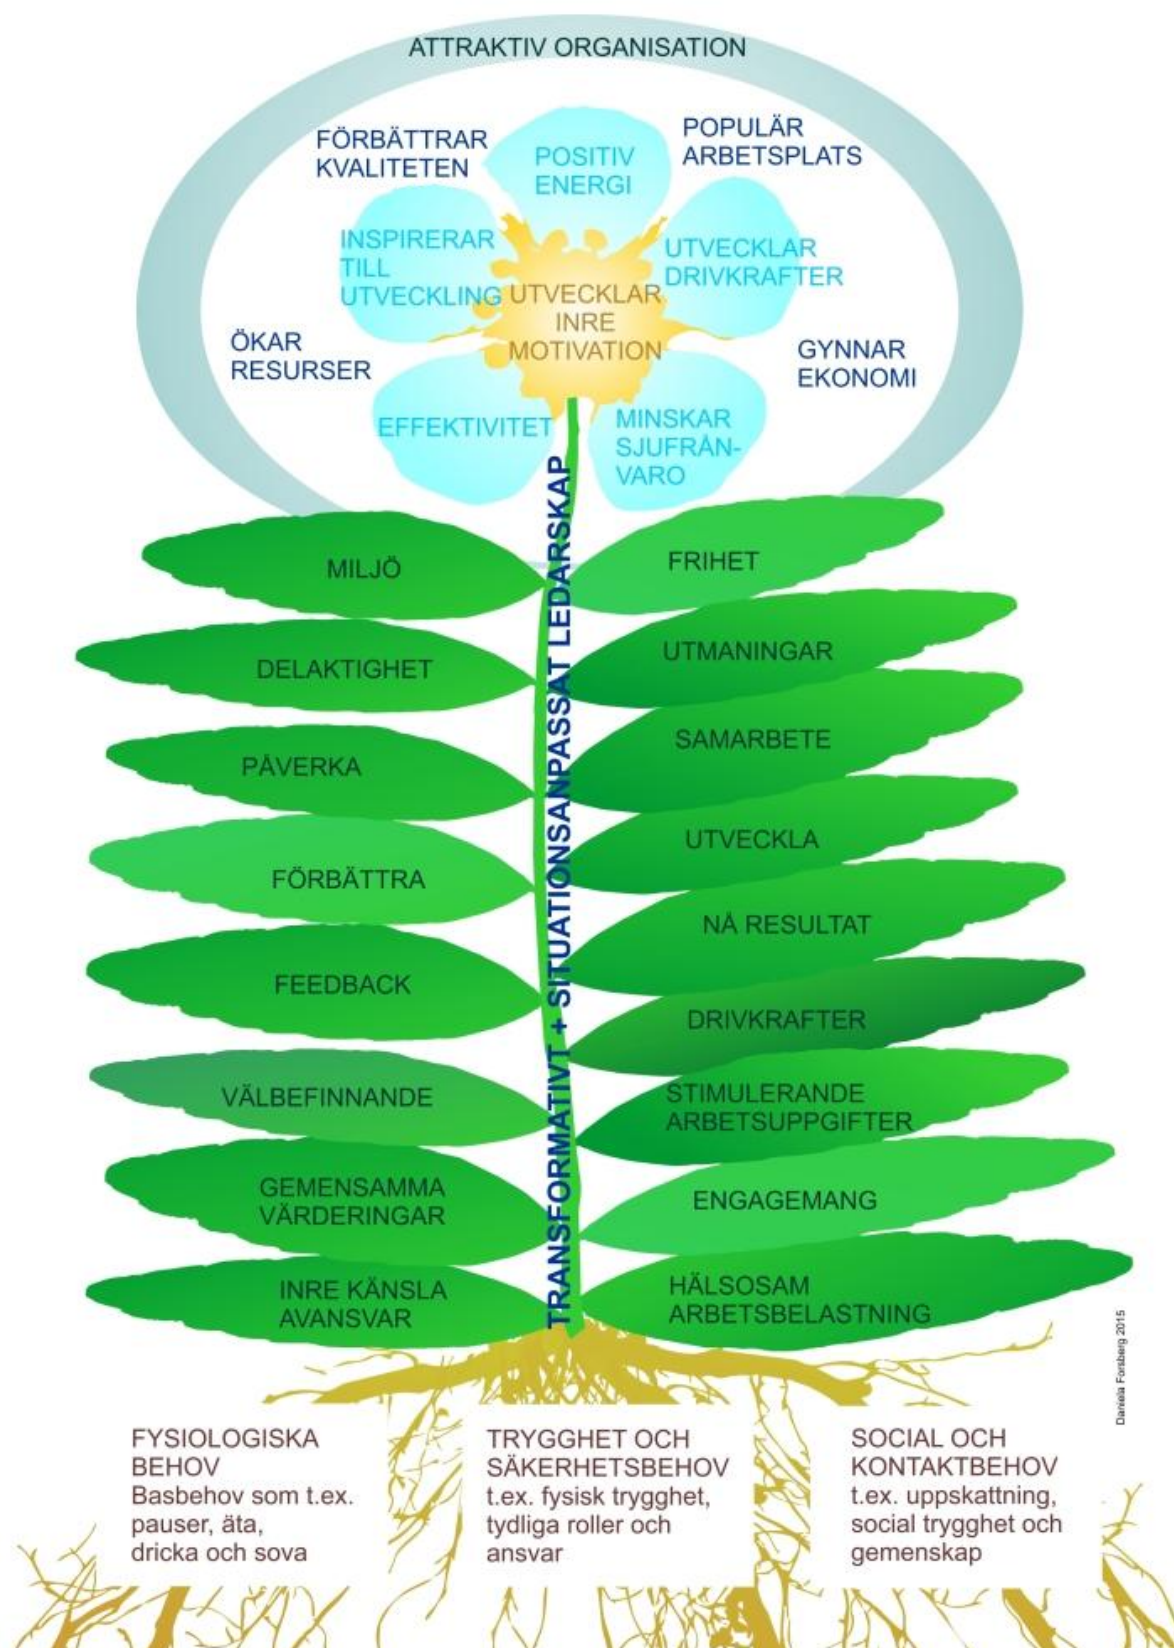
ATTRAKTIV ORGANISATION

FÖRBÄTTRAR KVALITETEN

POSITIV ENERGI

POPULÄR ARBETSPLATS

INSPIRERAR TILL UTVECKLING

UTVECKLAR DRIVKRAFTER

UTVECKLAR INRE MOTIVATION

ÖKAR RESURSER

GYNNAR EKONOMI

EFFEKTIVITET

MINSKAR SJUFRÅN-VARO

TRANSFORMATIVT + SITUATIONSANPASSAT LEDARSKAP

MILJÖ

FRIHET

DELAKTIGHET

UTMANINGAR

PÅVERKA

SAMARBETE

UTVECKLA

FÖRBÄTTRA

NÅ RESULTAT

FEEDBACK

DRIVKRAFTER

VÄLBEFINNANDE

STIMULERANDE ARBETSUPPGIFTER

GEMENSAMMA VÄRDERINGAR

ENGAGEMANG

INRE KÄNSLA AVANSVAR

HÄLSOSAM ARBETSBELASTNING

Daniela Forsberg 2015

FYSIOLOGISKA BEHOV
Basbehov som t.ex. pauser, äta, dricka och sova

TRYGGHET OCH SÄKERHETSBEHOV
t.ex. fysisk trygghet, tydliga roller och ansvar

SOCIAL OCH KONTAKTBEHOV
t.ex. uppskattning, social trygghet och gemenskap